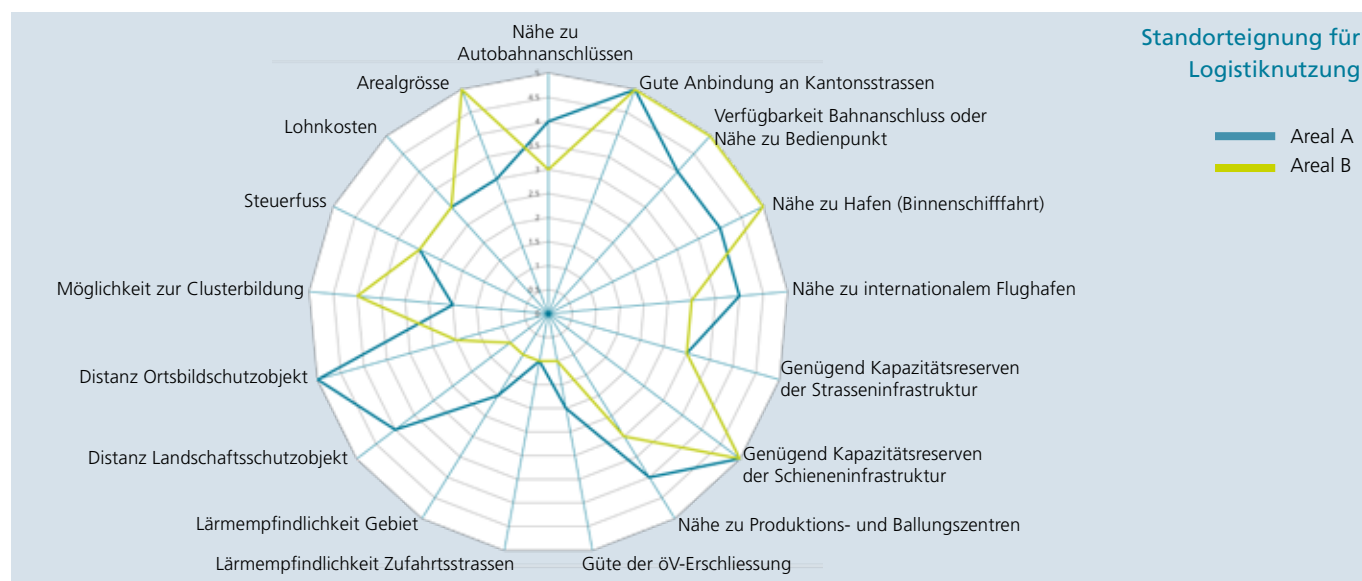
Standorteignung für Logistiknutzung

Areal A
Areal B

Nähe zu Autobahnanschlüssen
Gute Anbindung an Kantonsstrassen
Verfügbarkeit Bahnanschluss oder Nähe zu Bedienpunkt
Nähe zu Hafen (Binnenschifffahrt)
Nähe zu internationalem Flughafen
Genügend Kapazitätsreserven der Strasseninfrastruktur
Genügend Kapazitätsreserven der Schieneninfrastruktur
Nähe zu Produktions- und Ballungszentren
Güte der öV-Erschliessung
Lärmempfindlichkeit Zufahrtsstrassen
Lärmempfindlichkeit Gebiet
Distanz Landschaftsschutzobjekt
Distanz Ortsbildschutzobjekt
Möglichkeit zur Clusterbildung
Steuerfuss
Lohnkosten
Arealgrösse

5
4.5
4
3.5
3
2.5
2
1.5
1
0.5
0